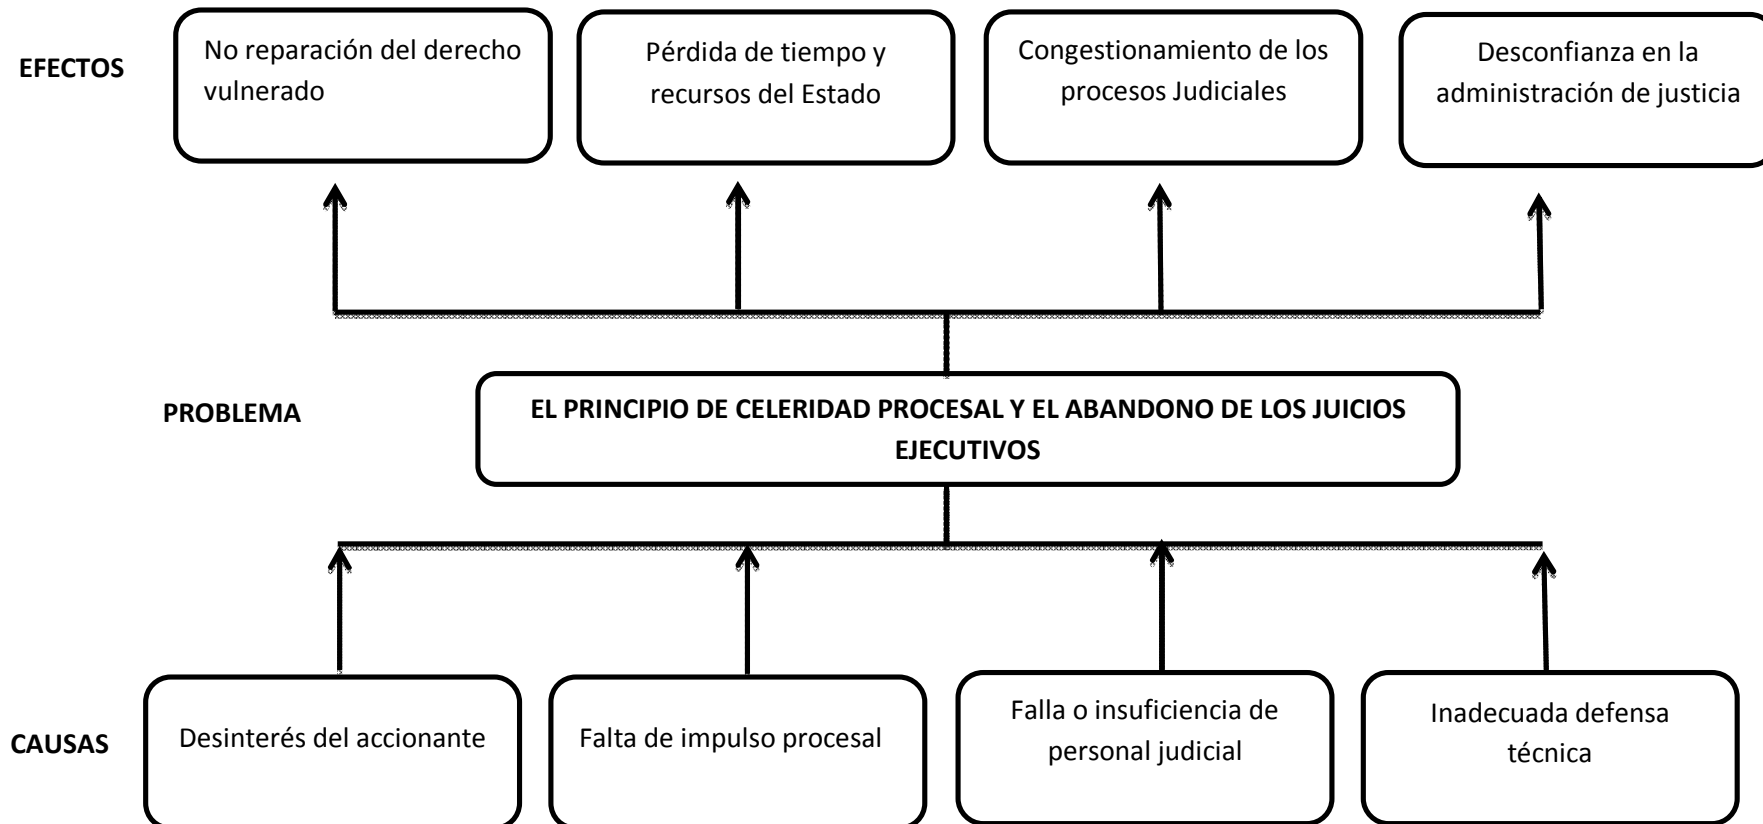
EFECTOS

No reparación del derecho vulnerado

Pérdida de tiempo y recursos del Estado

Congestionamiento de los procesos Judiciales

Desconfianza en la administración de justicia

PROBLEMA

EL PRINCIPIO DE CELERIDAD PROCESAL Y EL ABANDONO DE LOS JUICIOS EJECUTIVOS

CAUSAS

Desinterés del accionante

Falta de impulso procesal

Falla o insuficiencia de personal judicial

Inadecuada defensa técnica